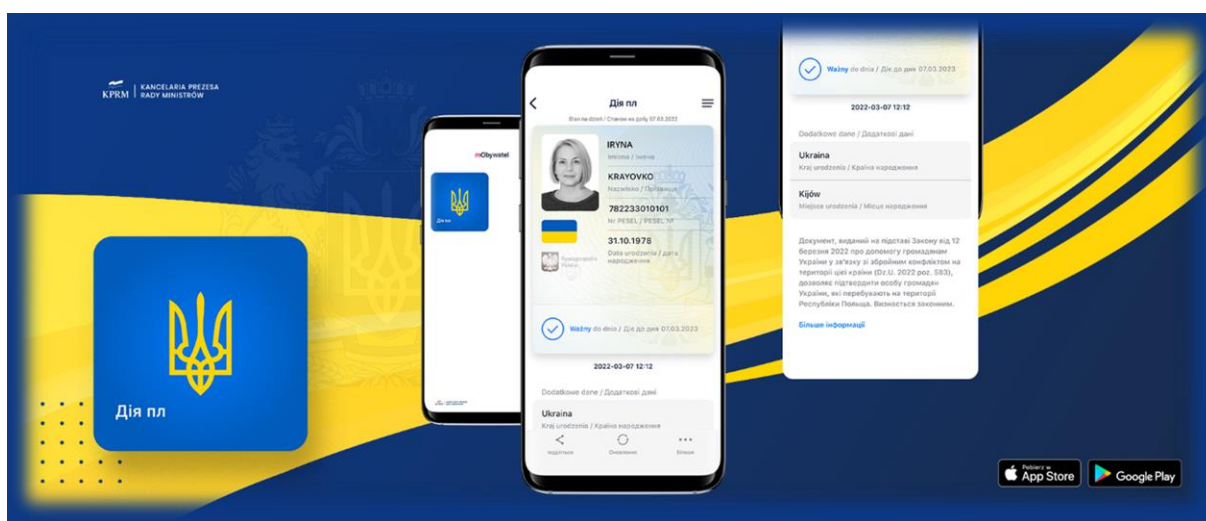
KPRM | KANCELARIA PREZESA RADY MINISTRÓW

Дія пл

mObywatel

Дія пл

Дія пл

Stan na dzień / Станом на добу 07.03.2023

IRYNA
Imiona / Ім'я

KRAYOVKO
Nazwisko / Прізвище

782233010101
Nr PESEL / PESEL №

31.10.1978
Data urodzenia / Дата народження

Rzeczpospolita Polska

Ważny do dnia / Дія до дня 07.03.2023

2022-03-07 12:12

Dodatkowe dane / Додаткові дані

Ukraina
Kraj urodzenia / Країна народження

Поділитися   Оновлення   Більше

Ważny do dnia / Дія до дня 07.03.2023

2022-03-07 12:12

Dodatkowe dane / Додаткові дані

Ukraina
Kraj urodzenia / Країна народження

Kijów
Miejsce urodzenia / Місце народження

Документ, виданий на підставі Закону від 12 березня 2022 про допомогу громадянам України у зв'язку зі збройним конфліктом на території цієї країни (Dz.U. 2022 poz. 583), дозволяє підтвердити особу громадян України, які перебувають на території Республіки Польща. Визнається законом.

Більше інформації

Pobierz w App Store

Google Play